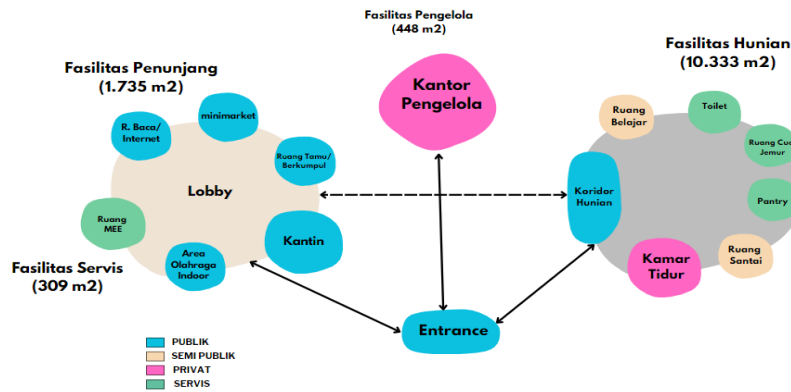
Fasilitas Pengelola
(448 m2)

Fasilitas Penunjang
(1.735 m2)

Fasilitas Hunian
(10.333 m2)

Kantor Pengelola

minimarket

R. Baca/ Internet

Ruang Tamu/ Berkumpul

Lobby

Ruang MEE

Kantin

Area Olahraga Indoor

Fasilitas Servis
(309 m2)

Ruang Belajar

Toilet

Ruang Cu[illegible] Jemur

Koridor Hunian

Pantry

Kamar Tidur

Ruang Santai

Entrance

PUBLIK
SEMI PUBLIK
PRIVAT
SERVIS